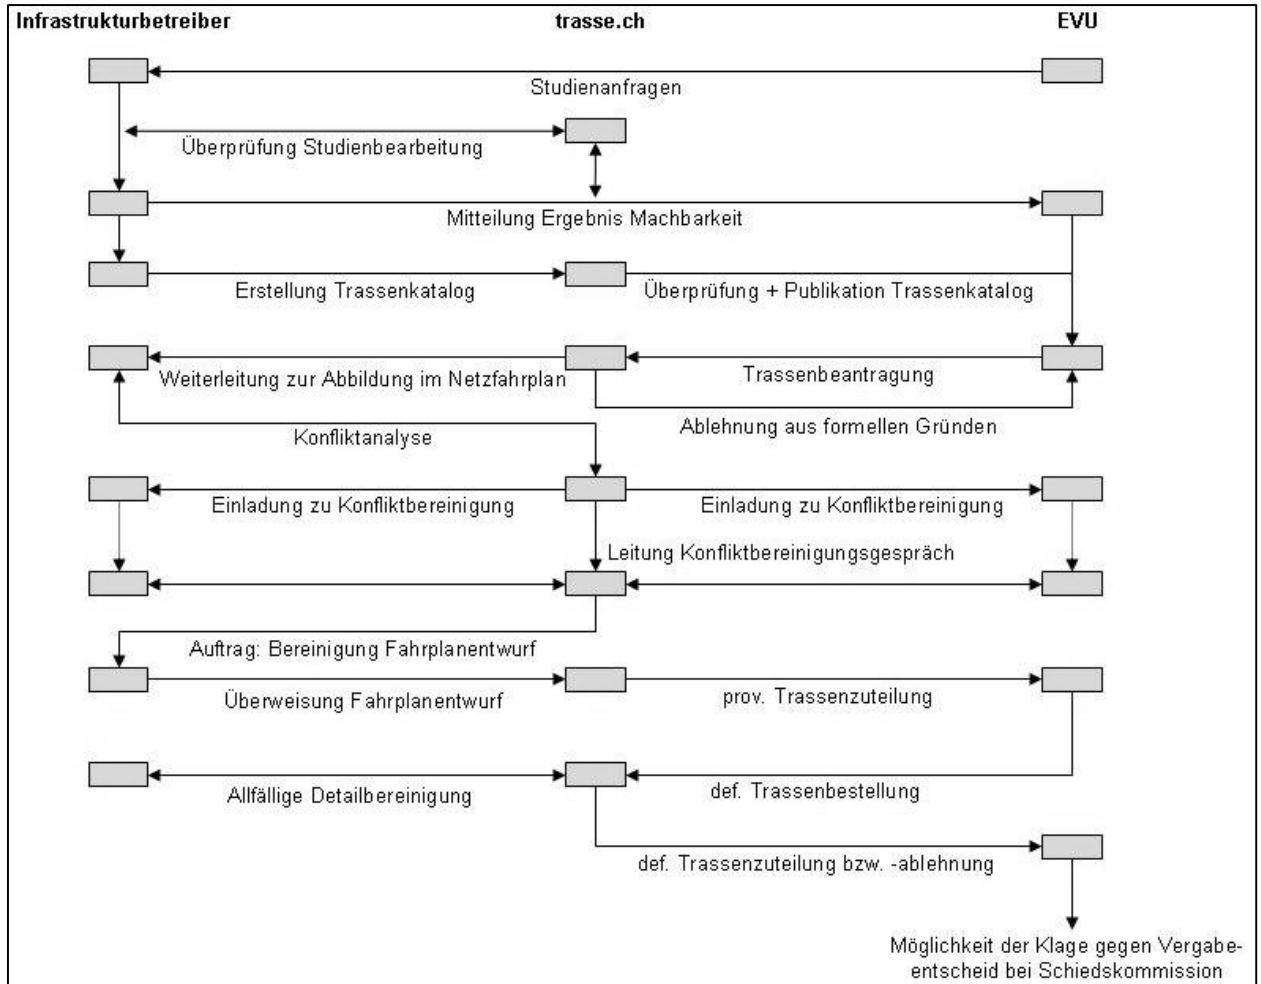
Infrastrukturbetreiber

trasse.ch

EVU

Studienanfragen

Überprüfung Studienbearbeitung

Mitteilung Ergebnis Machbarkeit

Erstellung Trassenkatalog

Überprüfung + Publikation Trassenkatalog

Weiterleitung zur Abbildung im Netzfahrplan

Trassenbeantragung

Ablehnung aus formellen Gründen

Konfliktanalyse

Einladung zu Konfliktbereinigung

Einladung zu Konfliktbereinigung

Leitung Konfliktbereinigungsgespräch

Auftrag: Bereinigung Fahrplanentwurf

Überweisung Fahrplanentwurf

prov. Trassenzuteilung

Allfällige Detailbereinigung

def. Trassenbestellung

def. Trassenzuteilung bzw. -ablehnung

Möglichkeit der Klage gegen Vergabeentscheid bei Schiedskommission